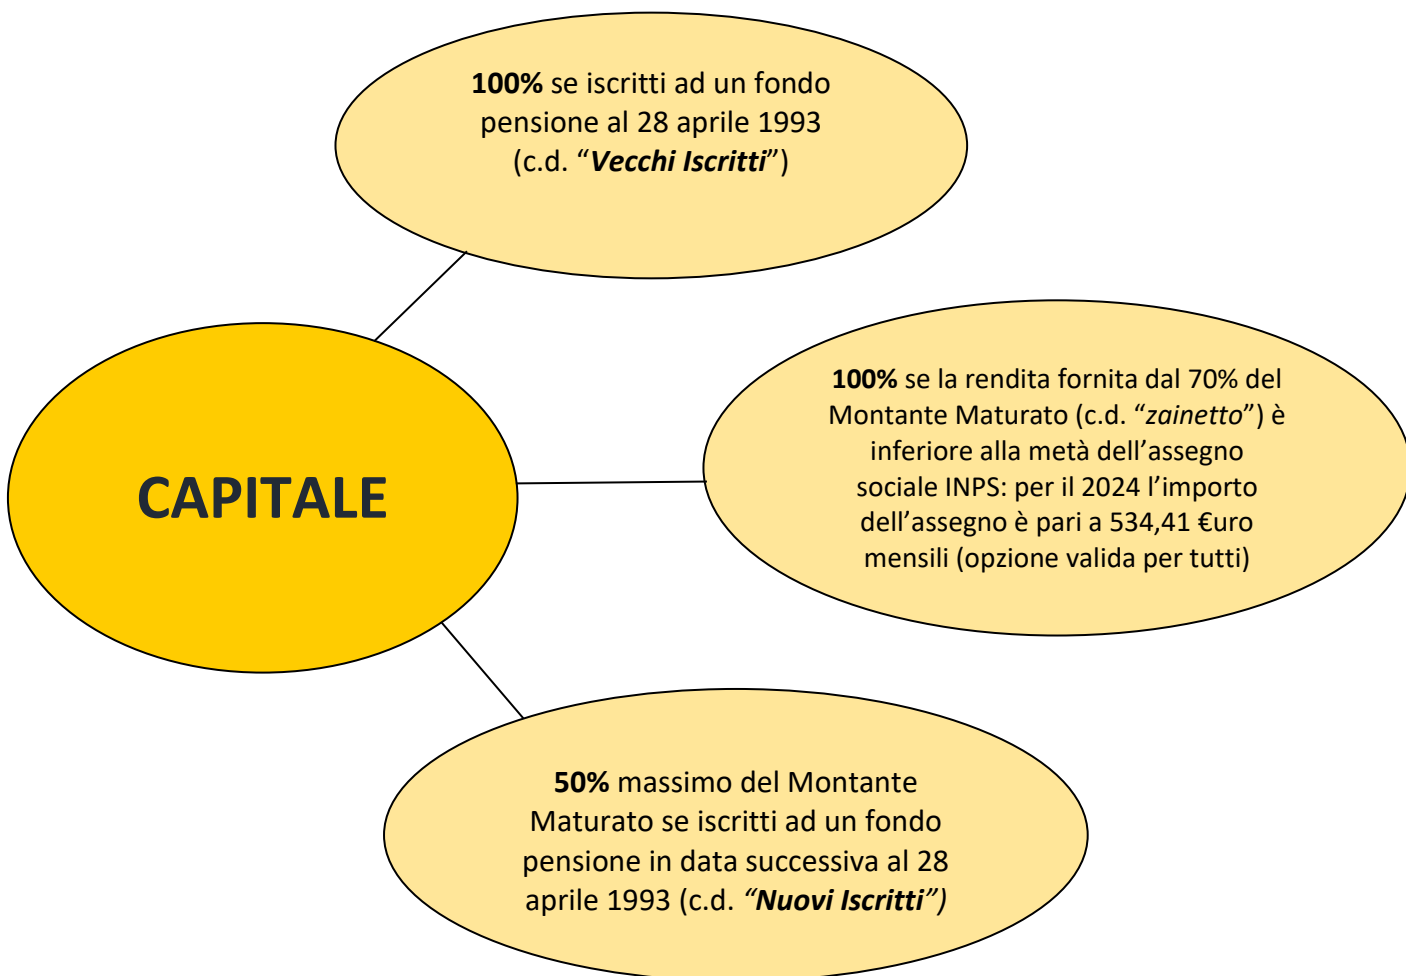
100% se iscritti ad un fondo pensione al 28 aprile 1993 (c.d. "Vecchi Iscritti")

CAPITALE

100% se la rendita fornita dal 70% del Montante Maturato (c.d. "zainetto") è inferiore alla metà dell'assegno sociale INPS: per il 2024 l'importo dell'assegno è pari a 534,41 €uro mensili (opzione valida per tutti)

50% massimo del Montante Maturato se iscritti ad un fondo pensione in data successiva al 28 aprile 1993 (c.d. "Nuovi Iscritti")